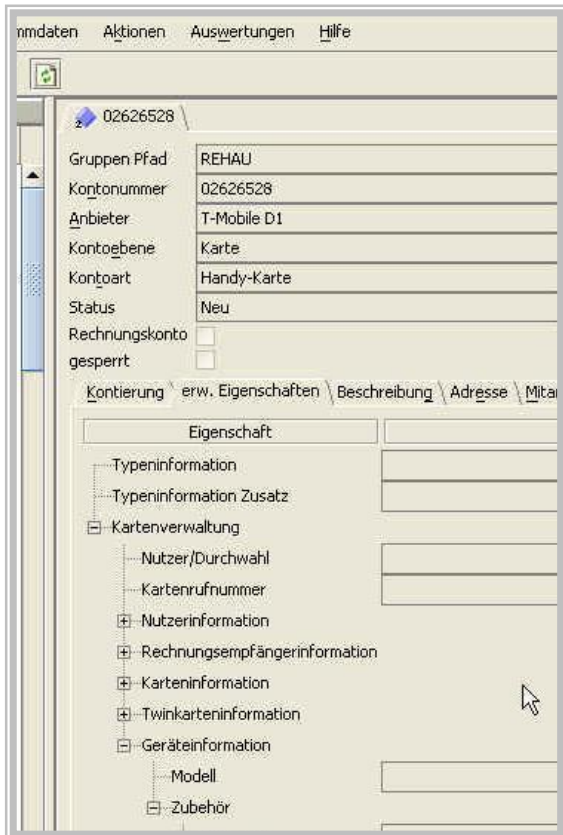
mmdaten Aktionen Auswertungen Hilfe

02626528

| | |
|---|---|
| Gruppen Pfad | REHAU |
| Kontonummer | 02626528 |
| Anbieter | T-Mobile D1 |
| Kontoebene | Karte |
| Kontoart | Handy-Karte |
| Status | Neu |
| Rechnungskonto | |
| gesperrt | |

Kontierung erw. Eigenschaften Beschreibung Adresse Mitar

Eigenschaft

Typeninformation
Typeninformation Zusatz
Kartenverwaltung
Nutzer/Durchwahl
Kartenrufnummer
Nutzerinformation
Rechnungsempfängerinformation
Karteninformation
Twinkarteninformation
Geräteinformation
Modell
Zubehör